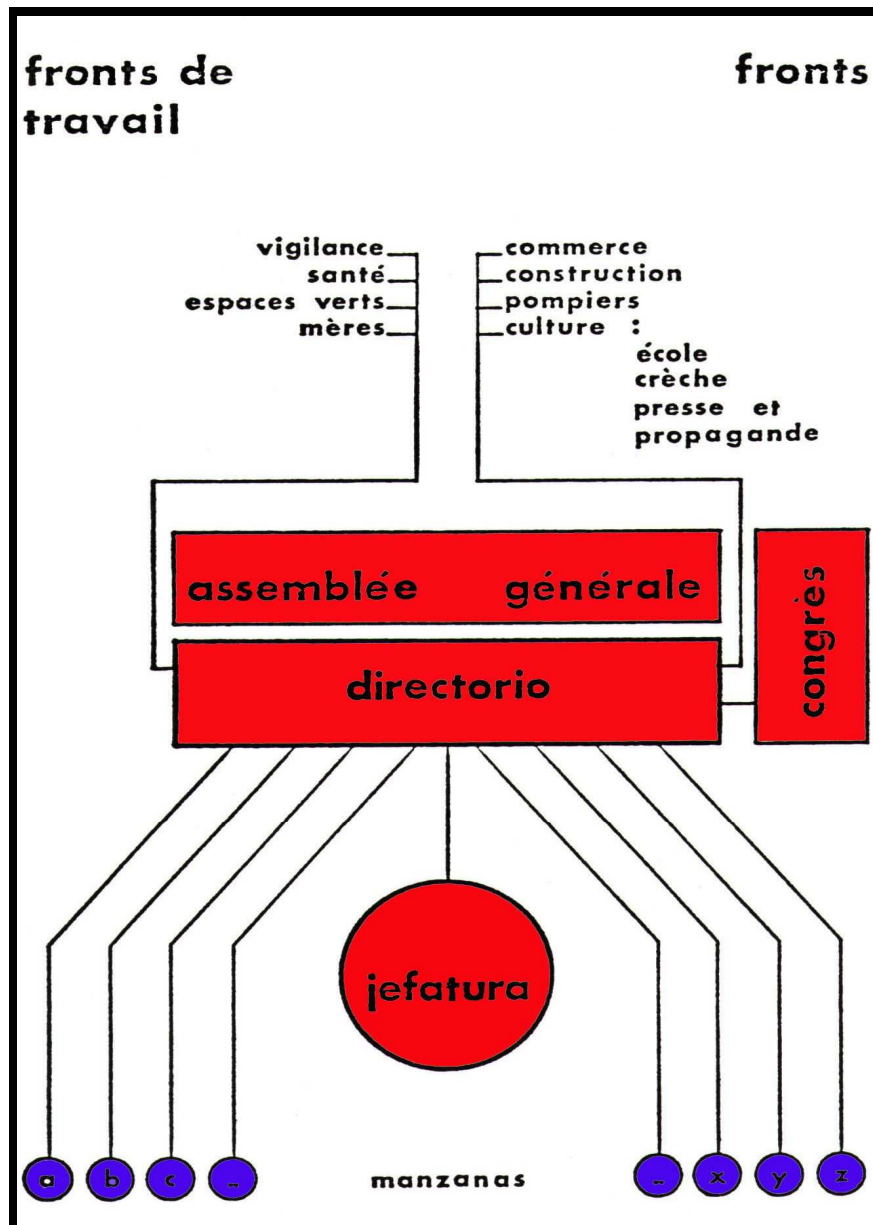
fronts de travail

fronts

vigilance
santé
espaces verts
mères

commerce
construction
pompiers
culture :
école
crèche
presse et propagande

assemblée générale

congrès

directorio

jefatura

a
b
c
-

manzanas

-
x
y
z